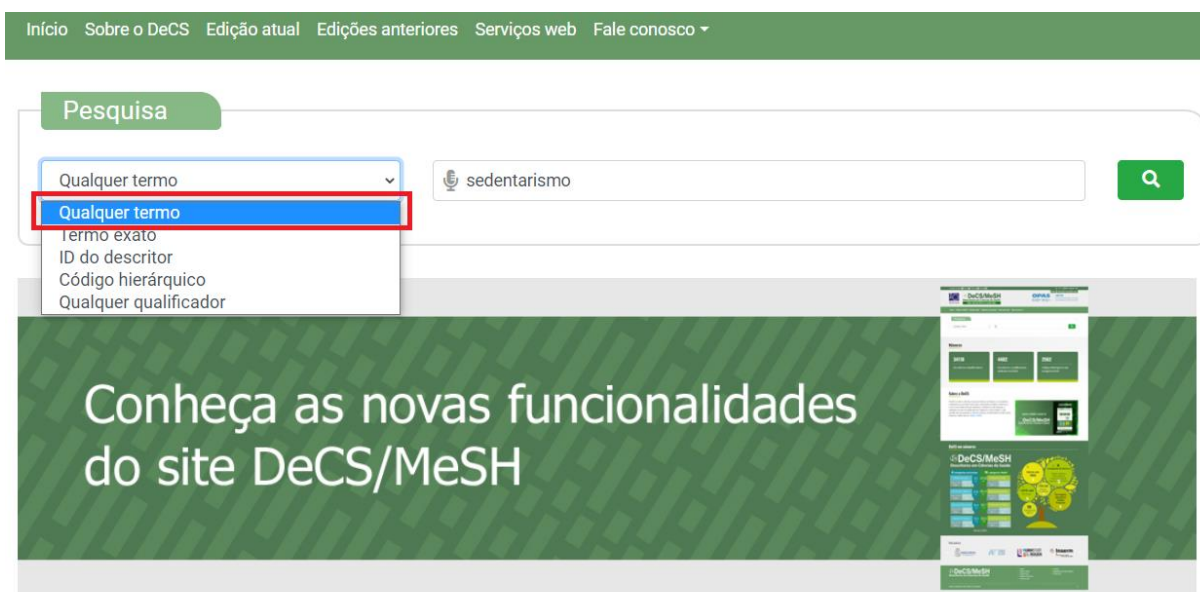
Início Sobre o DeCS Edição atual Edições anteriores Serviços web Fale conosco

Pesquisa

Qualquer termo

sedentarismo

Qualquer termo
Termo exato
ID do descritor
Código hierárquico
Qualquer qualificador

Conheça as novas funcionalidades do site DeCS/MeSH

DeCS/MeSH

DeCS/MeSH

DeCS/MeSH